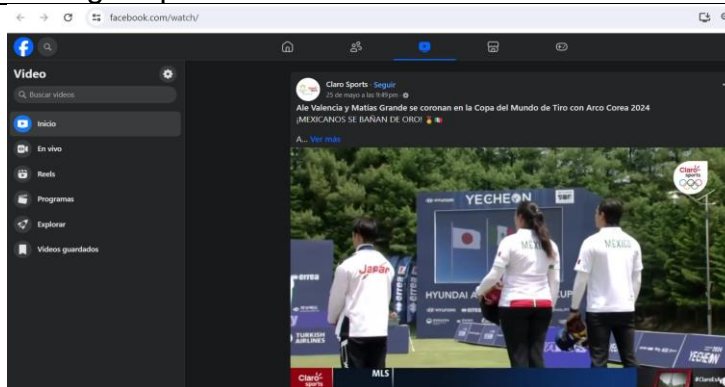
facebook.com/watch/

Video

Buscar videos

Inicio

En vivo

Reels

Programas

Explorar

Videos guardados

Claro Sports · Seguir
25 de mayo a las 9:49 pm

Ale Valencia y Matías Grande se coronan en la Copa del Mundo de Tiro con Arco Corea 2024
¡MEXICANOS SE BAÑAN DE ORO! 🥇🇲🇽

A... Ver más

YECHEON

HYUNDAI

TURKISH AIRLINES

Japan

MEXICO

MEXICO

Claro sports

MLS

YECHEON